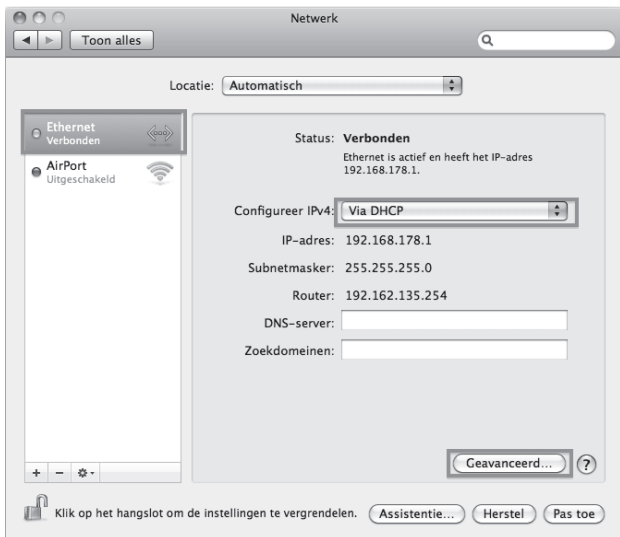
Netwerk

Toon alles

Locatie: Automatisch

Ethernet
Verbonden

AirPort
Uitgeschakeld

Status: Verbonden
Ethernet is actief en heeft het IP-adres 192.168.178.1.

Configureer IPv4: Via DHCP

IP-adres: 192.168.178.1

Subnetmasker: 255.255.255.0

Router: 192.162.135.254

DNS-server:

Zoekdomeinen:

Geavanceerd...

?

+ −

Klik op het hangslot om de instellingen te vergrendelen.

Assistentie...

Herstel

Pas toe